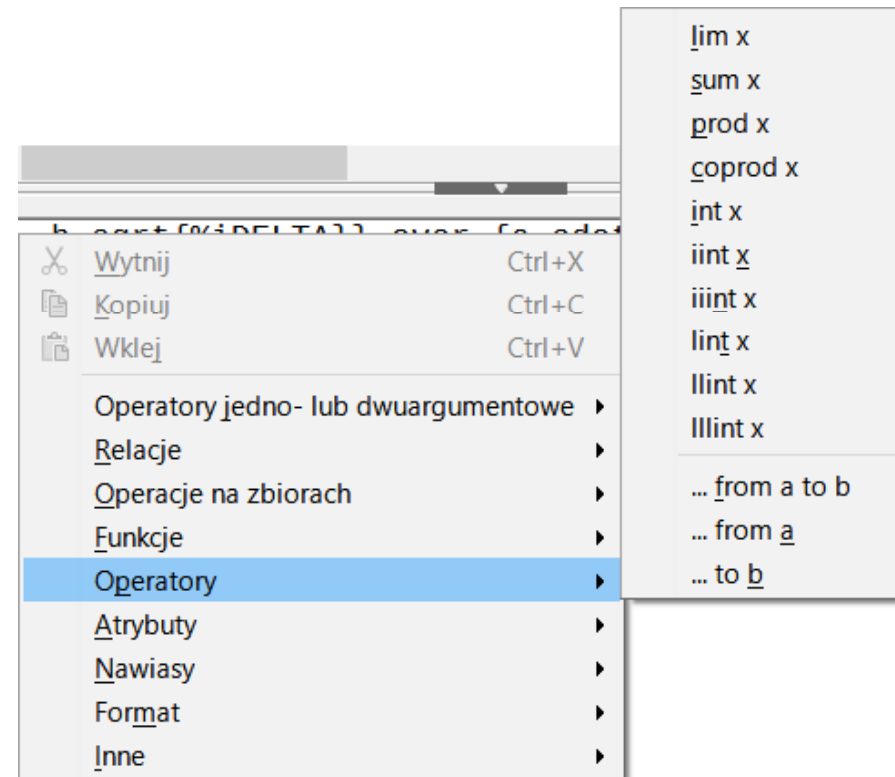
b sqrt{%iDELTA}} over {2 cdot

Wytnij Ctrl+X
Kopiuj Ctrl+C
Wklej Ctrl+V

Operatory jedno- lub dwuargumentowe
Relacje
Operacje na zbiorach
Funkcje
Operatory
Atrybuty
Nawiasy
Format
Inne

lim x
sum x
prod x
coprod x
int x
iint x
iiint x
lint x
llint x
lllint x

... from a to b
... from a
... to b